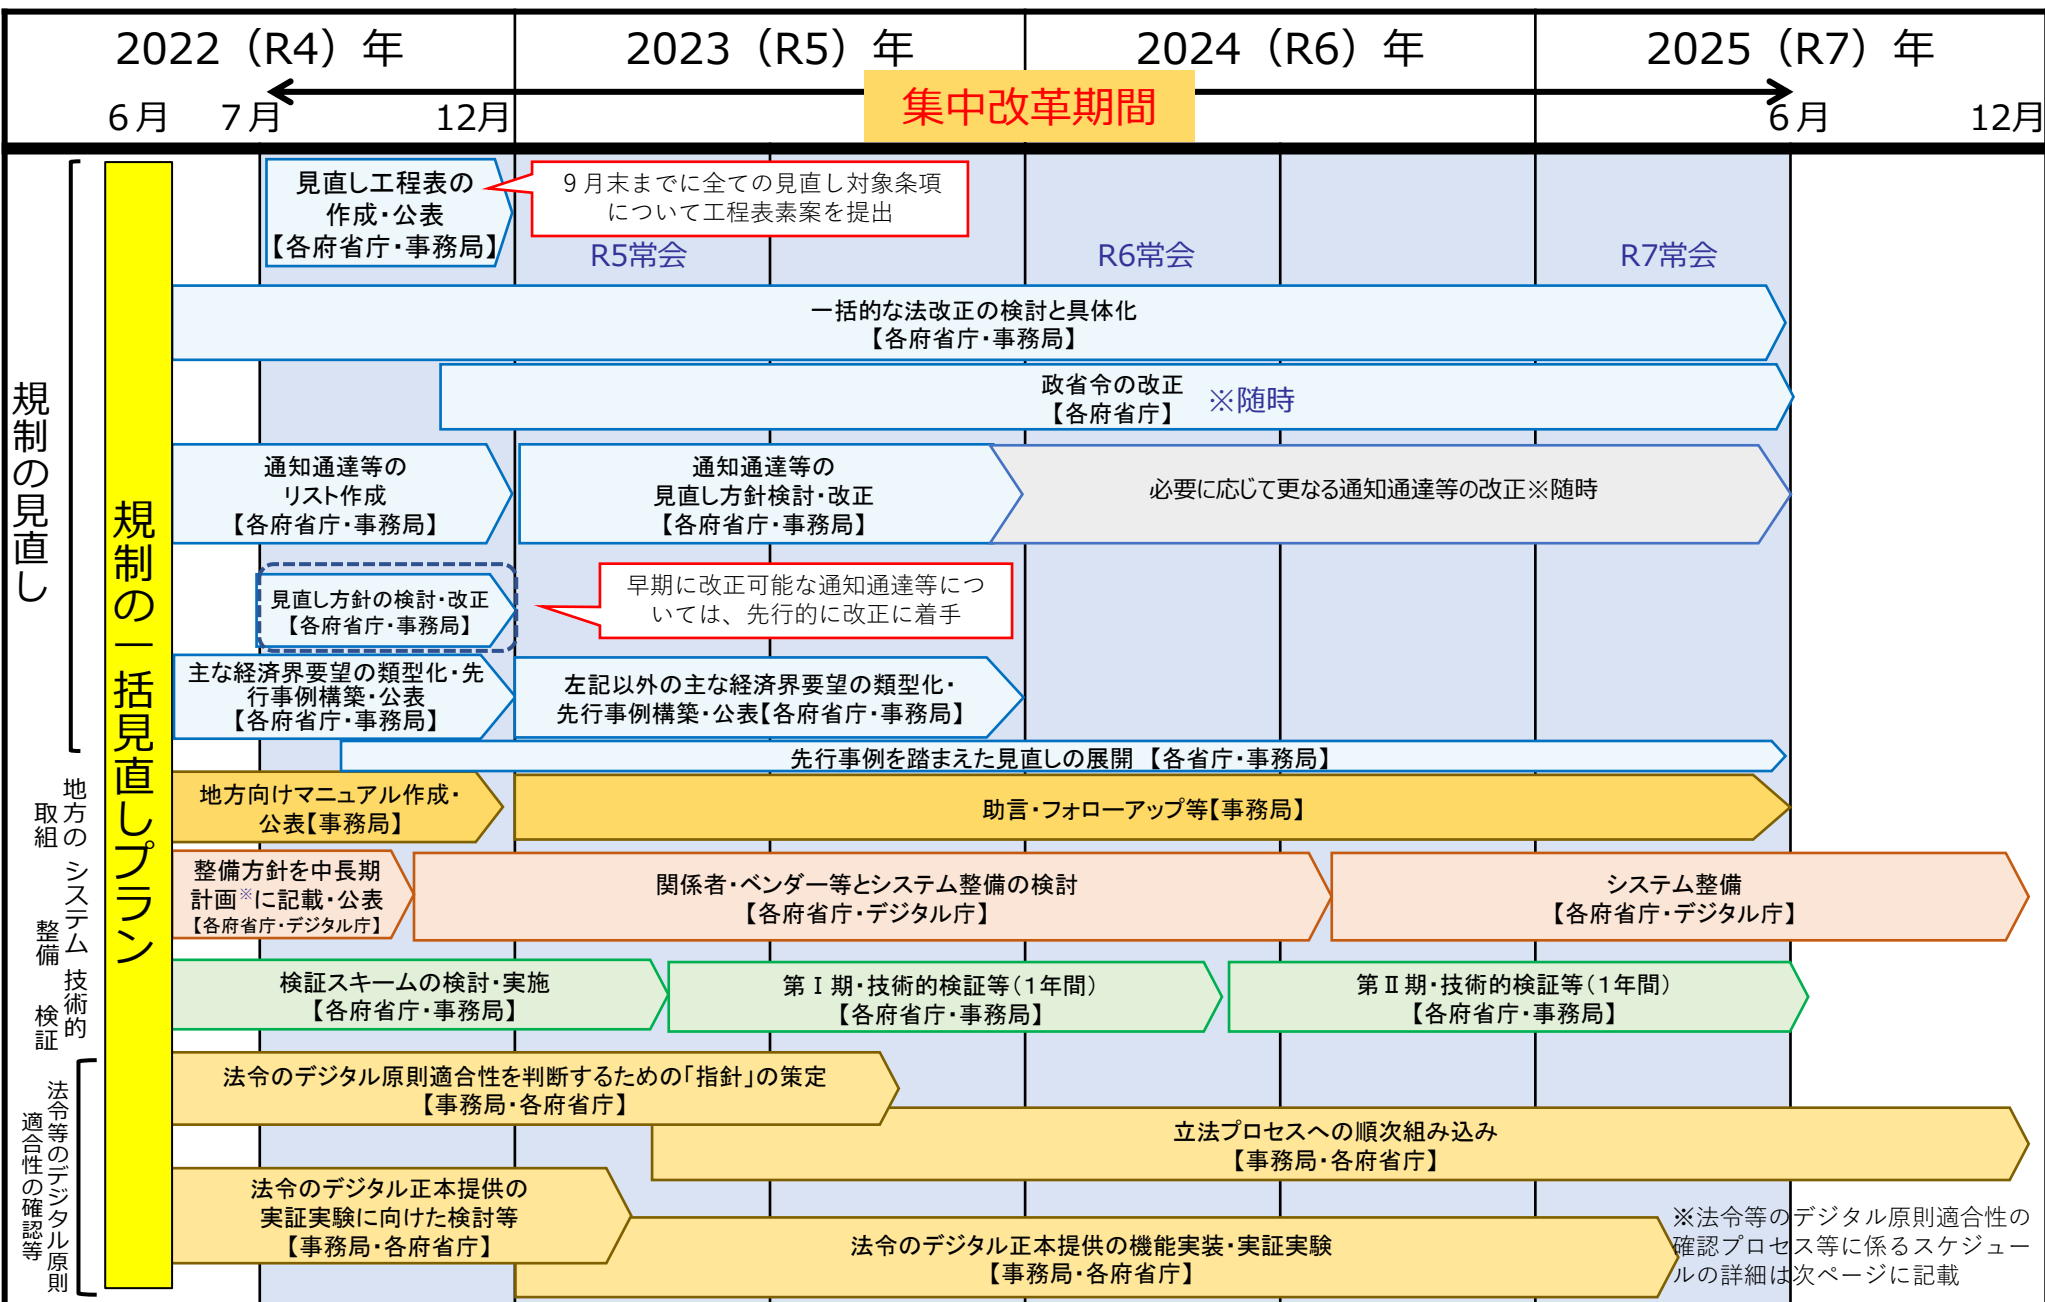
2022（R4）年

2023（R5）年

2024（R6）年

2025（R7）年

6月 7月 12月

集中改革期間

6月 12月

規制の見直し

規制の一括見直しプラン

見直し工程表の作成・公表【各府省庁・事務局】

９月末までに全ての見直し対象条項について工程表素案を提出

R5常会

R6常会

R7常会

一括的な法改正の検討と具体化【各府省庁・事務局】

政省令の改正【各府省庁】 ※随時

通知通達等のリスト作成【各府省庁・事務局】

通知通達等の見直し方針検討・改正【各府省庁・事務局】

必要に応じて更なる通知通達等の改正※随時

見直し方針の検討・改正【各府省庁・事務局】

早期に改正可能な通知通達等については、先行的に改正に着手

主な経済界要望の類型化・先行事例構築・公表【各府省庁・事務局】

左記以外の主な経済界要望の類型化・先行事例構築・公表【各府省庁・事務局】

先行事例を踏まえた見直しの展開 【各省庁・事務局】

地方の取組

地方向けマニュアル作成・公表【事務局】

助言・フォローアップ等【事務局】

システム整備

整備方針を中長期計画※に記載・公表【各府省庁・デジタル庁】

関係者・ベンダー等とシステム整備の検討【各府省庁・デジタル庁】

システム整備【各府省庁・デジタル庁】

技術的検証

検証スキームの検討・実施【各府省庁・事務局】

第Ⅰ期・技術的検証等（1年間）【各府省庁・事務局】

第Ⅱ期・技術的検証等（1年間）【各府省庁・事務局】

法令等のデジタル原則適合性の確認等

法令のデジタル原則適合性を判断するための「指針」の策定【事務局・各府省庁】

立法プロセスへの順次組み込み【事務局・各府省庁】

法令のデジタル正本提供の実証実験に向けた検討等【事務局・各府省庁】

法令のデジタル正本提供の機能実装・実証実験【事務局・各府省庁】

※法令等のデジタル原則適合性の確認プロセス等に係るスケジュールの詳細は次ページに記載